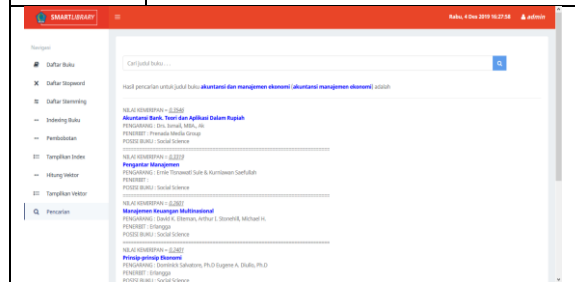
SMARTLIBRARY

Rabu, 4 Des 2019 16:27:58 admin

Navigasi

Daftar Buku

Daftar Stopword

Daftar Stemming

Indexing Buku

Pembobotan

Tampilkan Index

Hitung Vektor

Tampilkan Vektor

Pencarian

Cari judul buku ....

Hasil pencarian untuk judul buku **akuntansi dan manajemen ekonomi** [**akuntansi manajemen ekonomi**] adalah

NILAI KEMIRIPAN = 0.2548
**Akuntansi Bank, Teori dan Aplikasi Dalam Rupiah**
PENGARANG : Drs. Ismail, MBA., Ak
PENERBIT : Prenada Media Group
POSISI BUKU : Social Science

NILAI KEMIRIPAN = 0.2019
**Pengantar Manajemen**
PENGARANG : Ernie Tisnawati Sule & Kurniawan Saefullah
PENERBIT :
POSISI BUKU : Social Science

NILAI KEMIRIPAN = 0.2601
**Manajemen Keuangan Multinasional**
PENGARANG : David K. Eiteman, Arthur I. Stonehill, Michael H.
PENERBIT : Erlangga
POSISI BUKU : Social Science

NILAI KEMIRIPAN = 0.2401
**Prinsip-prinsip Ekonomi**
PENGARANG : Dominick Salvatore, Ph.D Eugene A. Diulio, Ph.D
PENERBIT : Erlangga
POSISI BUKU : Social Science